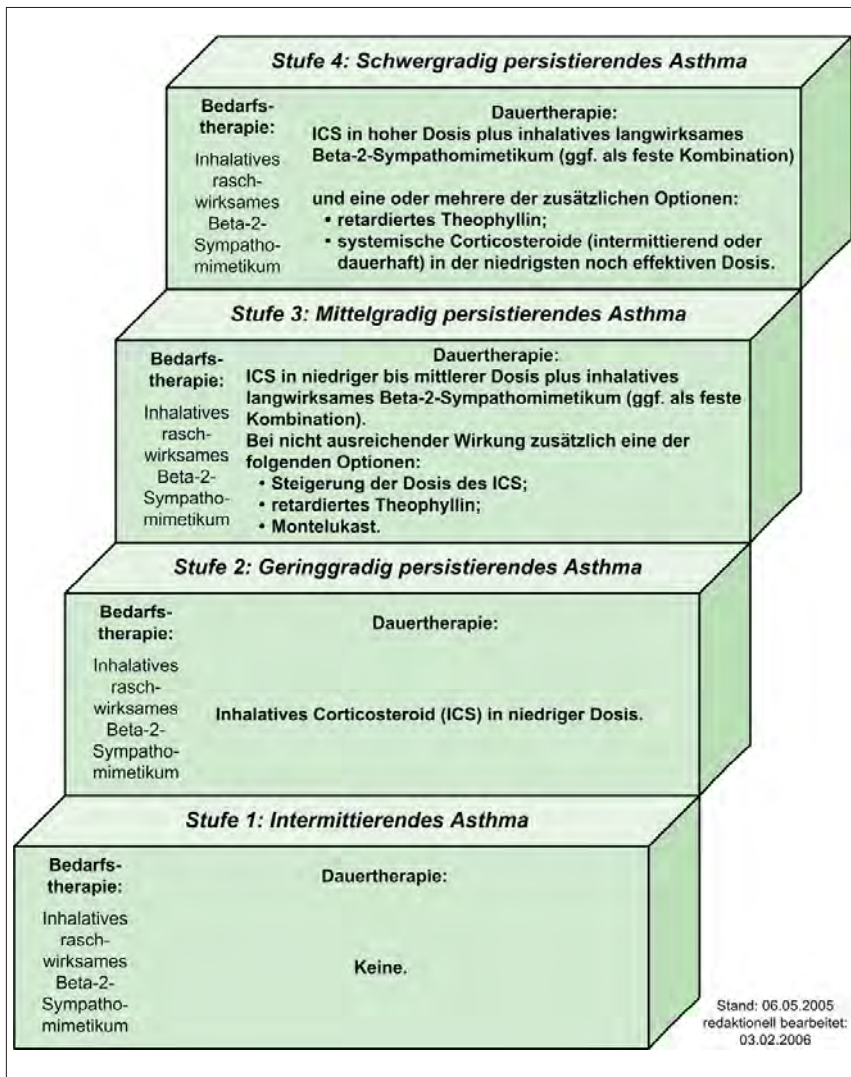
Stufe 4: Schwergradig persistierendes Asthma

Bedarfstherapie:

Inhalatives raschwirksames Beta-2-Sympathomimetikum

Dauertherapie:
ICS in hoher Dosis plus inhalatives langwirksames Beta-2-Sympathomimetikum (ggf. als feste Kombination)

und eine oder mehrere der zusätzlichen Optionen:
• retardiertes Theophyllin;
• systemische Corticosteroide (intermittierend oder dauerhaft) in der niedrigsten noch effektiven Dosis.

Stufe 3: Mittelgradig persistierendes Asthma

Bedarfstherapie:

Inhalatives raschwirksames Beta-2-Sympathomimetikum

Dauertherapie:
ICS in niedriger bis mittlerer Dosis plus inhalatives langwirksames Beta-2-Sympathomimetikum (ggf. als feste Kombination).
Bei nicht ausreichender Wirkung zusätzlich eine der folgenden Optionen:
• Steigerung der Dosis des ICS;
• retardiertes Theophyllin;
• Montelukast.

Stufe 2: Geringgradig persistierendes Asthma

Bedarfstherapie:

Inhalatives raschwirksames Beta-2-Sympathomimetikum

Dauertherapie:

Inhalatives Corticosteroid (ICS) in niedriger Dosis.

Stufe 1: Intermittierendes Asthma

Bedarfstherapie:

Inhalatives raschwirksames Beta-2-Sympathomimetikum

Dauertherapie:

Keine.

Stand: 06.05.2005
redaktionell bearbeitet:
03.02.2006